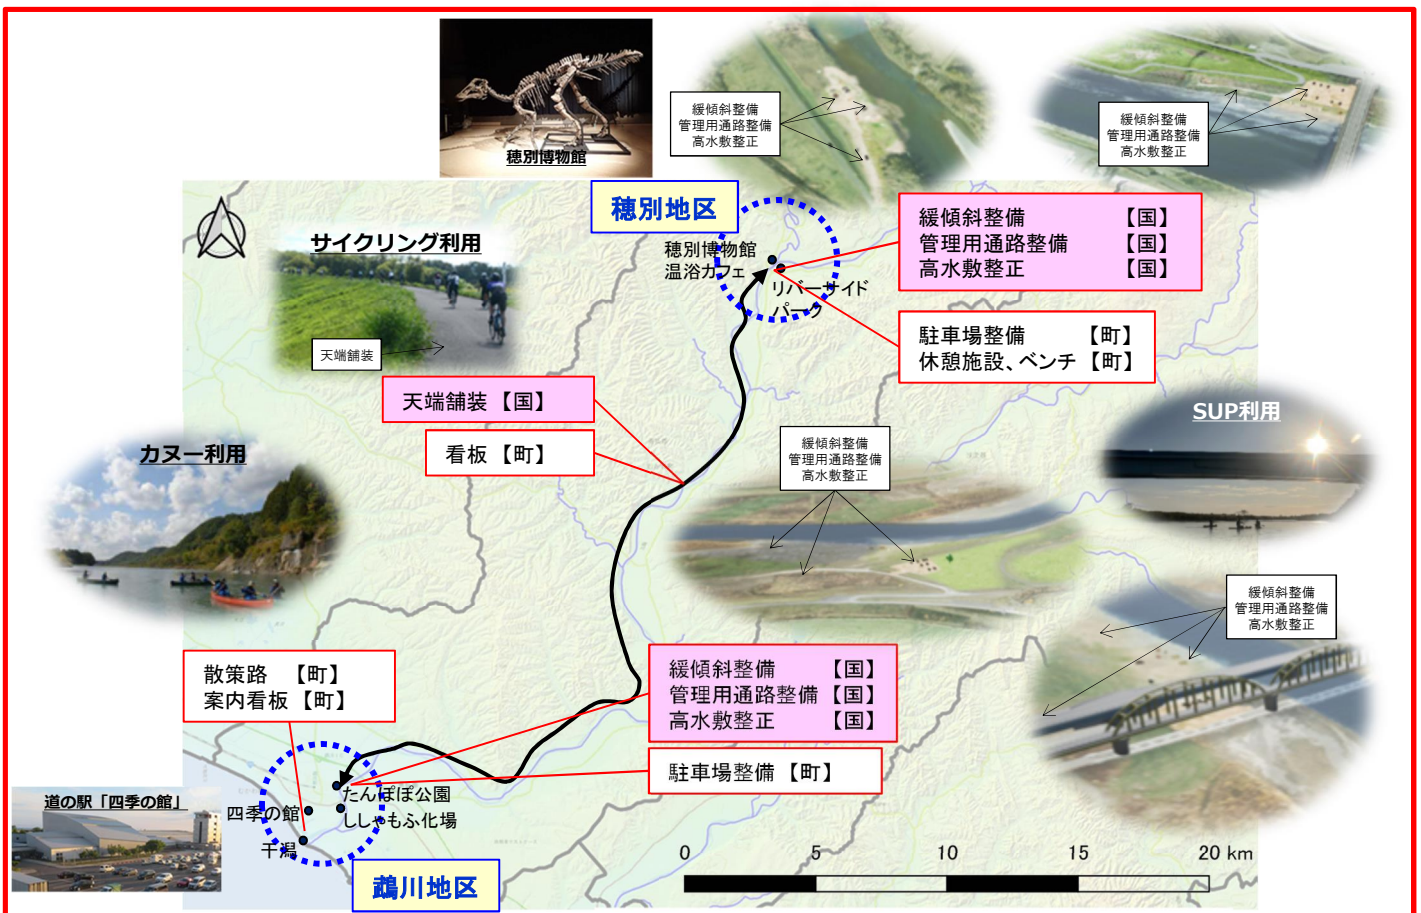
穂別博物館

緩傾斜整備
管理用通路整備
高水敷整正

緩傾斜整備
管理用通路整備
高水敷整正

穂別地区

サイクリング利用

穂別博物館
温浴カフェ

リバーサイドパーク

緩傾斜整備 【国】
管理用通路整備 【国】
高水敷整正 【国】

天端舗装

駐車場整備 【町】
休憩施設、ベンチ 【町】

天端舗装 【国】

看板 【町】

カヌー利用

緩傾斜整備
管理用通路整備
高水敷整正

SUP利用

緩傾斜整備
管理用通路整備
高水敷整正

散策路 【町】
案内看板 【町】

緩傾斜整備 【国】
管理用通路整備 【国】
高水敷整正 【国】

駐車場整備 【町】

道の駅「四季の館」

四季の館

たんぽぽ公園

ししゃもふ化場

干潟

鵡川地区

0 5 10 15 20 km